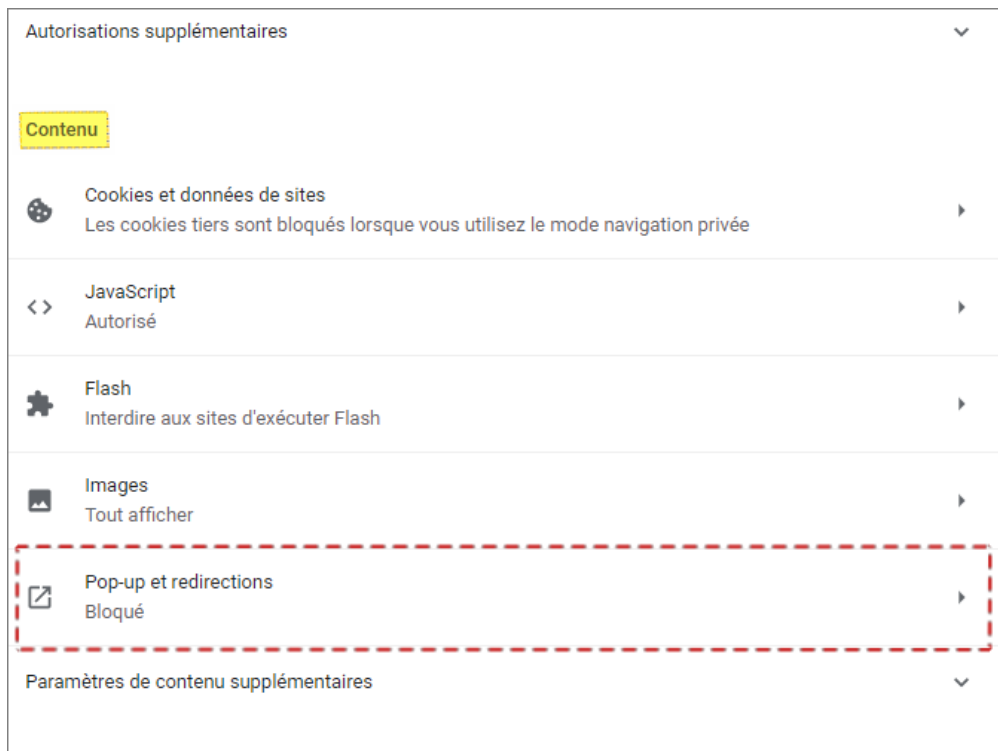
Autorisations supplémentaires

Contenu

Cookies et données de sites
Les cookies tiers sont bloqués lorsque vous utilisez le mode navigation privée

JavaScript
Autorisé

Flash
Interdire aux sites d'exécuter Flash

Images
Tout afficher

Pop-up et redirections
Bloqué

Paramètres de contenu supplémentaires